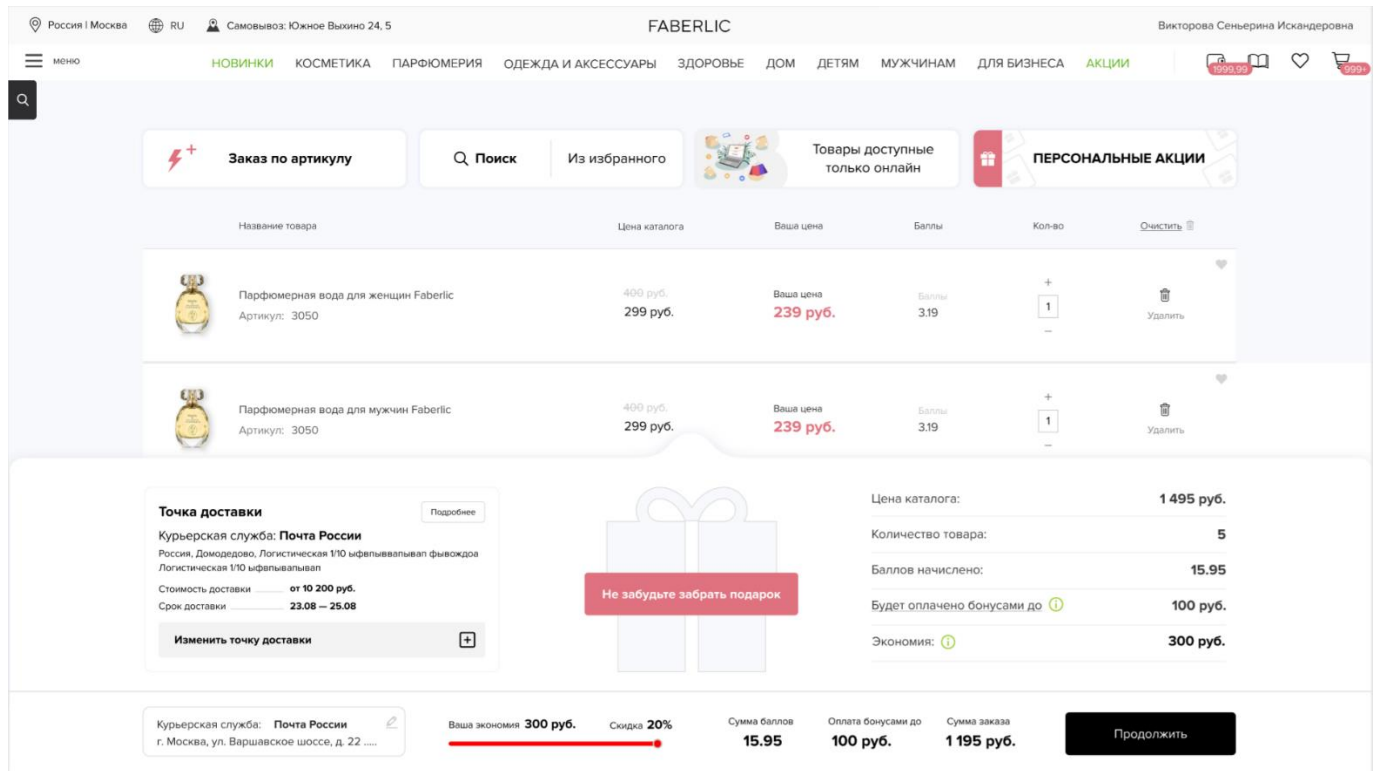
Россия | Москва RU Самовывоз: Южное Выхино 24, 5

FABERLIC

Викторова Сеньерина Искандеровна

меню

НОВИНКИ КОСМЕТИКА ПАРФЮМЕРИЯ ОДЕЖДА И АКСЕССУАРЫ ЗДОРОВЬЕ ДОМ ДЕТЯМ МУЖЧИНАМ ДЛЯ БИЗНЕСА АКЦИИ

1999.99 999+

Заказ по артикулу

Поиск

Из избранного

Товары доступные только онлайн

ПЕРСОНАЛЬНЫЕ АКЦИИ

| Название товара | Цена каталога | Ваша цена | Баллы | Кол-во | Очистить |
|---|---|---|---|---|---|
| Парфюмерная вода для женщин Faberlic Артикул: 3050 | 400 руб. 299 руб. | Ваша цена 239 руб. | Баллы 3.19 | + 1 – | Удалить |
| Парфюмерная вода для мужчин Faberlic Артикул: 3050 | 400 руб. 299 руб. | Ваша цена 239 руб. | Баллы 3.19 | + 1 – | Удалить |

Точка доставки

Подробнее

Курьерская служба: Почта России

Россия, Домодедово, Логистическая 1/10 ыфвпывапывап фывождоа Логистическая 1/10 ыфвпывапывап

Стоимость доставки от 10 200 руб.

Срок доставки 23.08 — 25.08

Изменить точку доставки

Не забудьте забрать подарок

| | |
|---|---|
| Цена каталога: | 1 495 руб. |
| Количество товара: | 5 |
| Баллов начислено: | 15.95 |
| Будет оплачено бонусами до | 100 руб. |
| Экономия: | 300 руб. |

Курьерская служба: Почта России
г. Москва, ул. Варшавское шоссе, д. 22 .....

Ваша экономия 300 руб. Скидка 20%

Сумма баллов 15.95

Оплата бонусами до 100 руб.

Сумма заказа 1 195 руб.

Продолжить